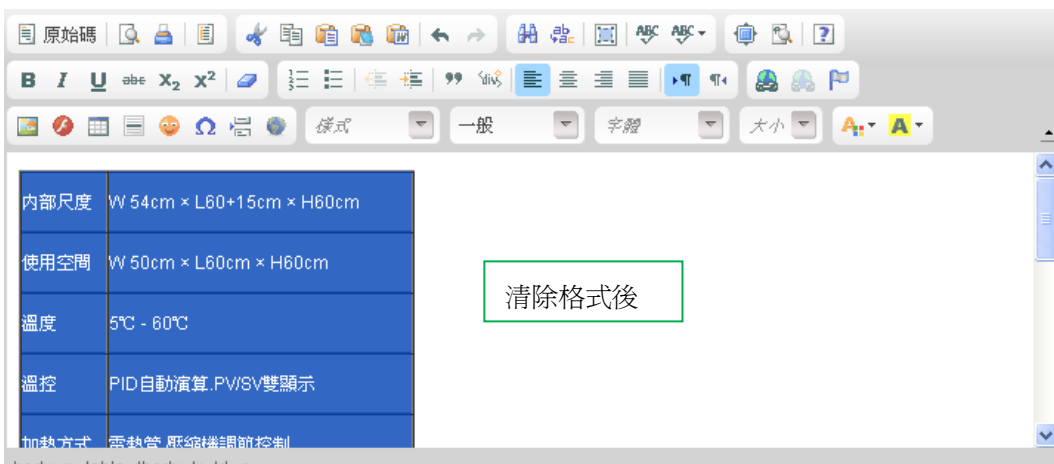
原始碼

B I U abe $x_2$ $x^2$

樣式 一般 字體 大小

| 內部尺度 | W 54cm × L60+15cm × H60cm |
|---|---|
| 使用空間 | W 50cm × L60cm × H60cm |
| 溫度 | 5℃ - 60℃ |
| 溫控 | PID自動演算.PV/SV雙顯示 |
| 加熱方式 | 電熱管.壓縮機調節控制 |

清除格式後